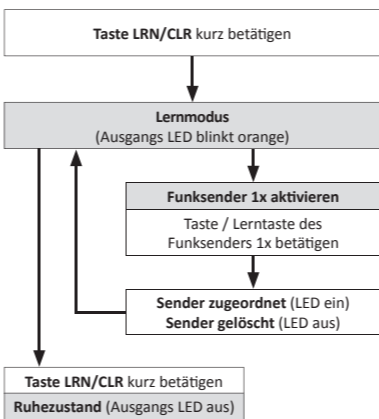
Taste LRN/CLR kurz betätigen

Lernmodus
(Ausgangs LED blinkt orange)

Funksender 1x aktivieren

Taste / Lerntaste des Funksenders 1x betätigen

Sender zugeordnet (LED ein)
Sender gelöscht (LED aus)

Taste LRN/CLR kurz betätigen

Ruhezustand (Ausgangs LED aus)